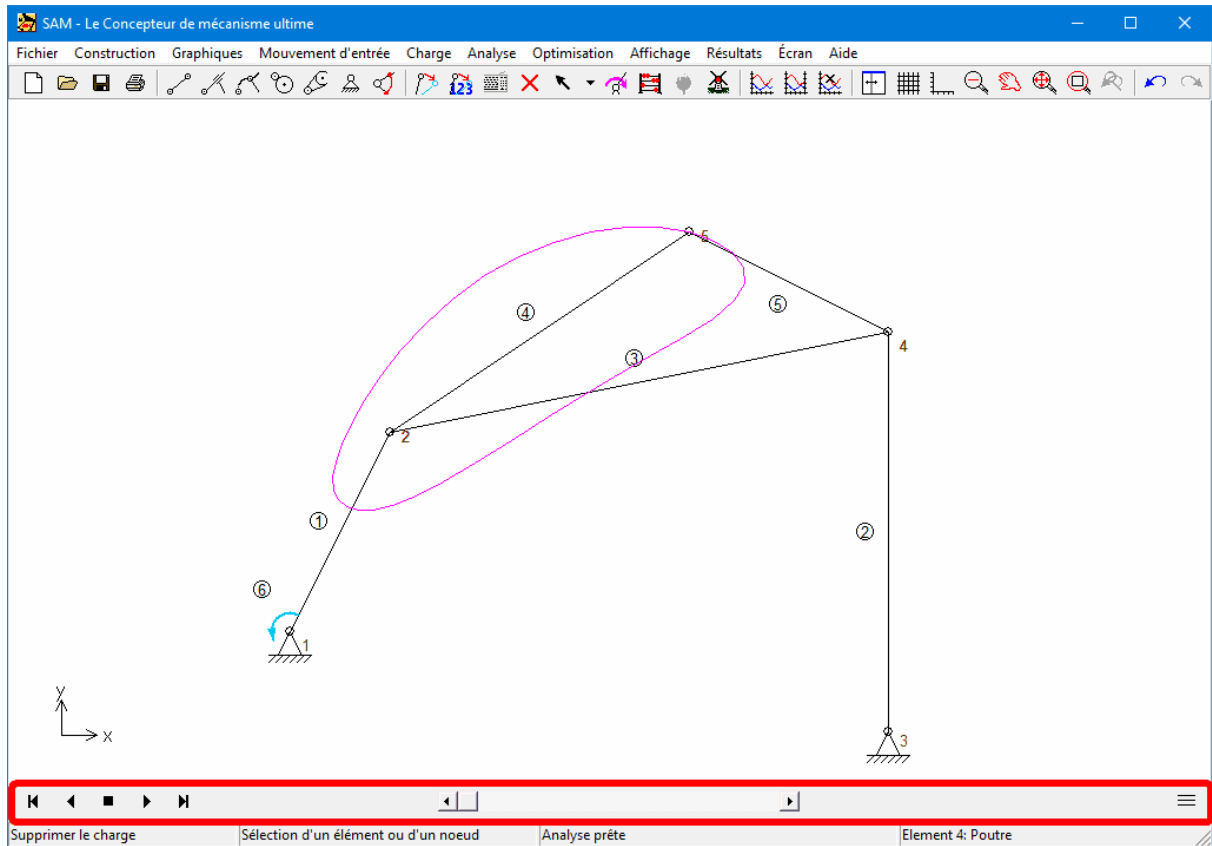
SAM - Le Concepteur de mécanisme ultime

Fichier Construction Graphiques Mouvement d'entrée Charge Analyse Optimisation Affichage Résultats Écran Aide

123

④
⑤
③
①
②
⑥

5
4
2
1
3

y
x

Supprimer le charge
Sélection d'un élément ou d'un noeud
Analyse prête
Element 4: Poutre